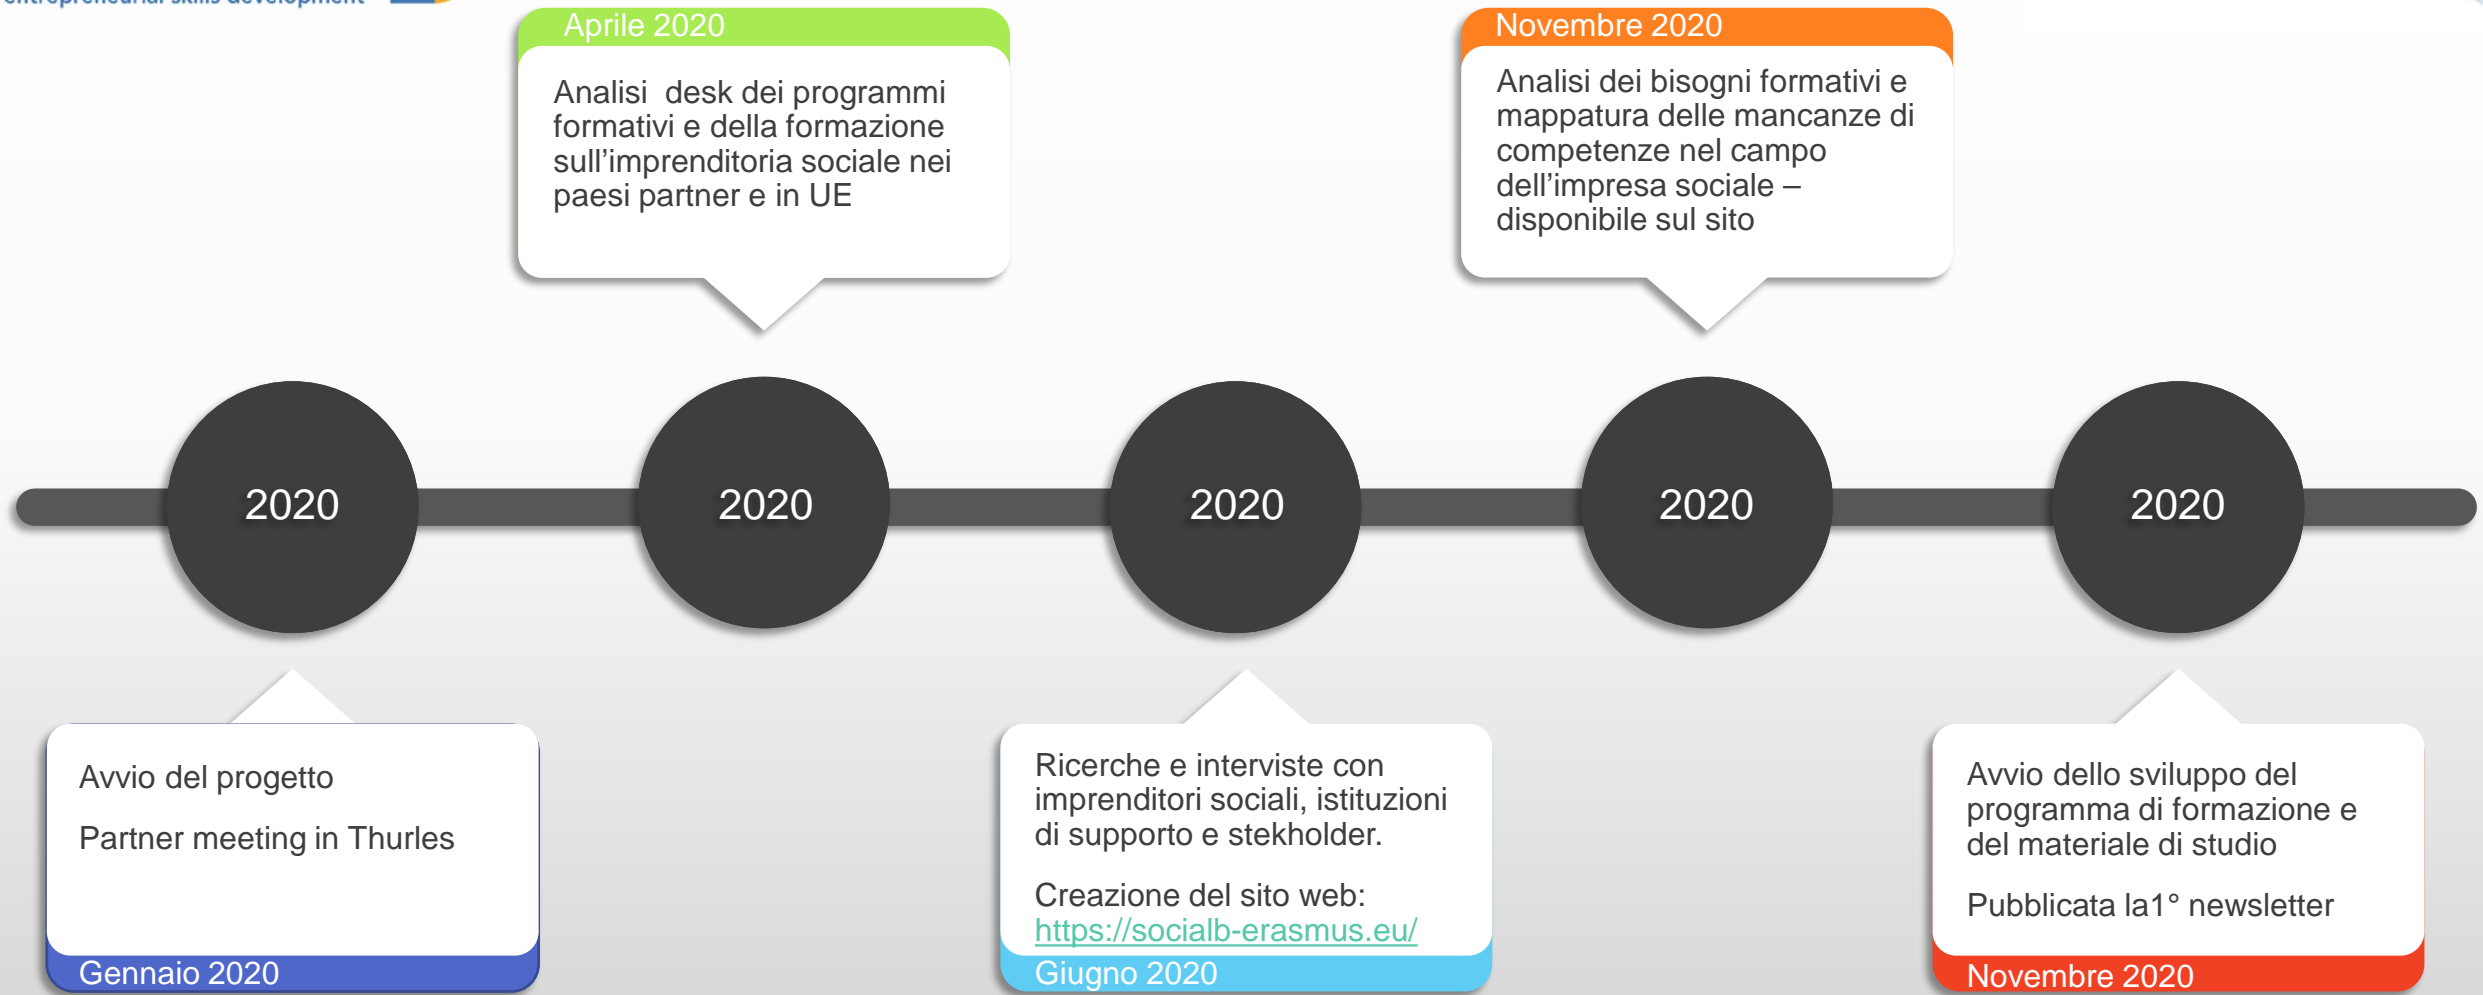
entrepreneurial skills development

Aprile 2020

Analisi desk dei programmi formativi e della formazione sull'imprenditoria sociale nei paesi partner e in UE

Novembre 2020

Analisi dei bisogni formativi e mappatura delle mancanze di competenze nel campo dell'impresa sociale – disponibile sul sito

2020

2020

2020

2020

2020

Avvio del progetto

Partner meeting in Thurles

Gennaio 2020

Ricerche e interviste con imprenditori sociali, istituzioni di supporto e stekholder.

Creazione del sito web: https://socialb-erasmus.eu/

Giugno 2020

Avvio dello sviluppo del programma di formazione e del materiale di studio

Pubblicata la1° newsletter

Novembre 2020